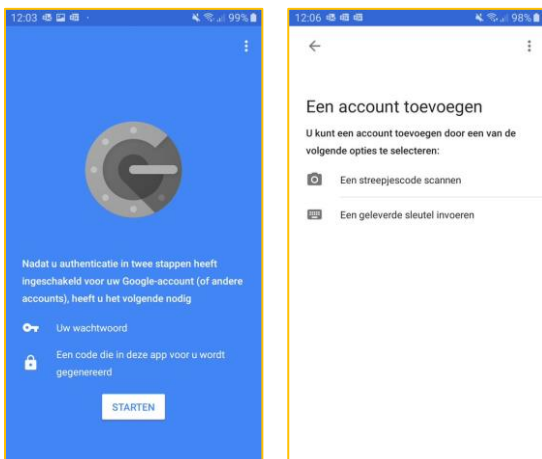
12:03 99%

Nadat u authenticatie in twee stappen heeft ingeschakeld voor uw Google-account (of andere accounts), heeft u het volgende nodig

Uw wachtwoord

Een code die in deze app voor u wordt gegenereerd

STARTEN

12:06 98%

Een account toevoegen

U kunt een account toevoegen door een van de volgende opties te selecteren:

Een streepjescode scannen

Een geleverde sleutel invoeren